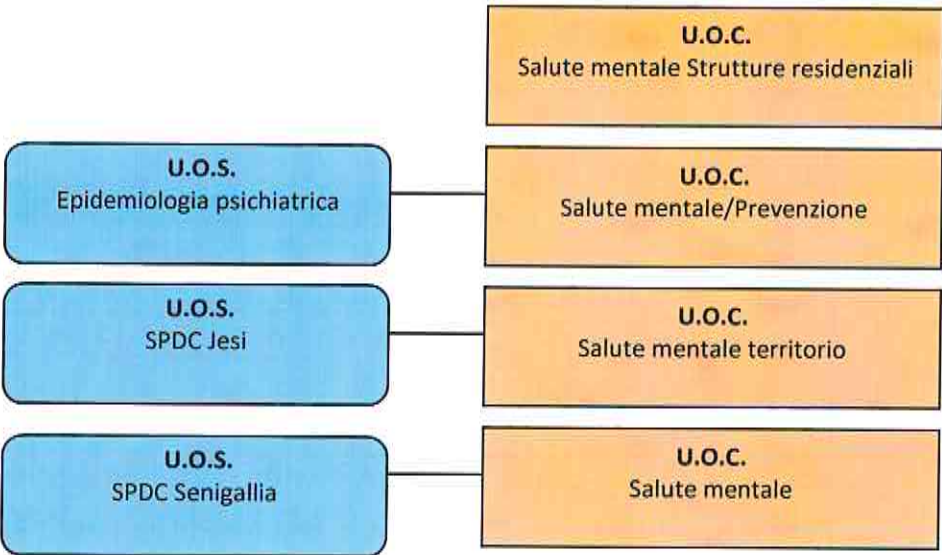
U.O.C.
Salute mentale Strutture residenziali

U.O.S.
Epidemiologia psichiatrica

U.O.C.
Salute mentale/Prevenzione

U.O.S.
SPDC Jesi

U.O.C.
Salute mentale territorio

U.O.S.
SPDC Senigallia

U.O.C.
Salute mentale